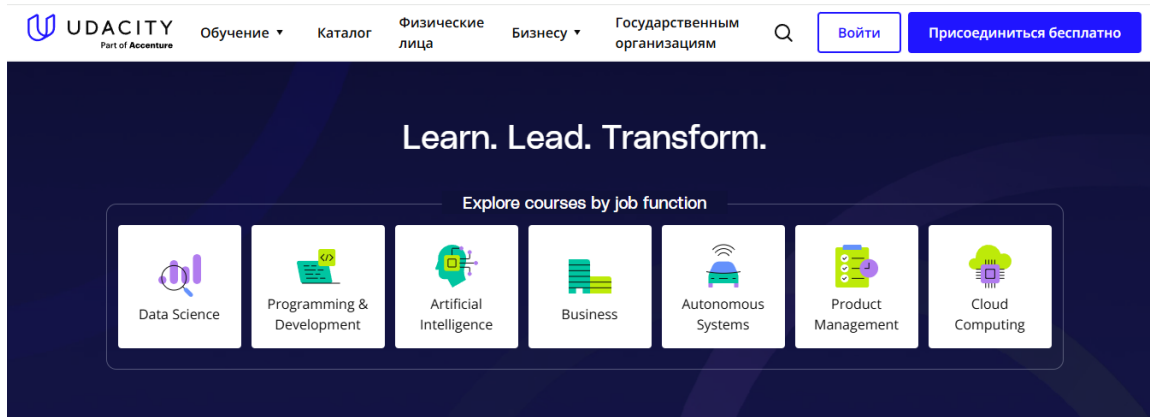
UDACITY
Part of Accenture

Обучение ▾ Каталог Физические лица Бизнесу ▾ Государственным организациям

Войти Присоединиться бесплатно

Learn. Lead. Transform.

Explore courses by job function

Data Science

Programming & Development

Artificial Intelligence

Business

Autonomous Systems

Product Management

Cloud Computing